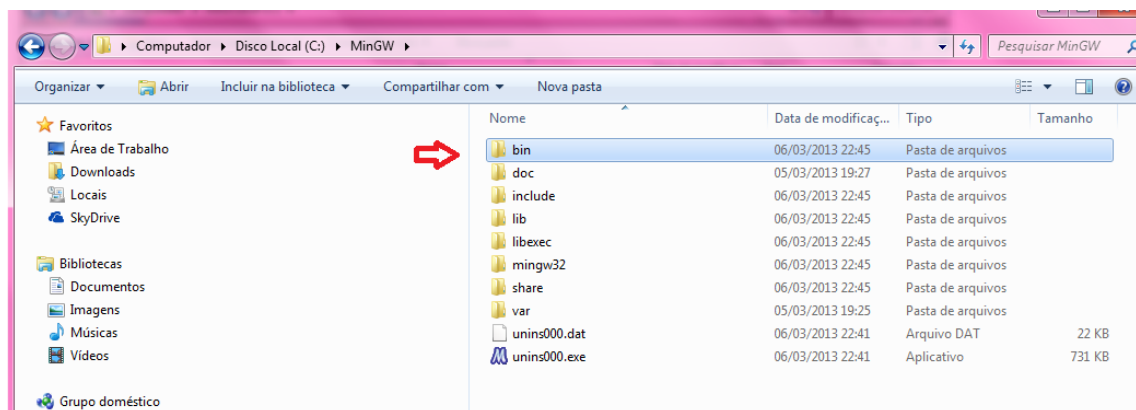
▸ Computador ▸ Disco Local (C:) ▸ MinGW ▸

Pesquisar MinGW

Organizar ▾ Abrir Incluir na biblioteca ▾ Compartilhar com ▾ Nova pasta

Favoritos
Área de Trabalho
Downloads
Locais
SkyDrive

Bibliotecas
Documentos
Imagens
Músicas
Vídeos

Grupo doméstico

| Nome | Data de modificaç... | Tipo | Tamanho |
|---|---|---|---|
| bin | 06/03/2013 22:45 | Pasta de arquivos | |
| doc | 05/03/2013 19:27 | Pasta de arquivos | |
| include | 06/03/2013 22:45 | Pasta de arquivos | |
| lib | 06/03/2013 22:45 | Pasta de arquivos | |
| libexec | 06/03/2013 22:45 | Pasta de arquivos | |
| mingw32 | 06/03/2013 22:45 | Pasta de arquivos | |
| share | 06/03/2013 22:45 | Pasta de arquivos | |
| var | 05/03/2013 19:25 | Pasta de arquivos | |
| unins000.dat | 06/03/2013 22:41 | Arquivo DAT | 22 KB |
| unins000.exe | 06/03/2013 22:41 | Aplicativo | 731 KB |